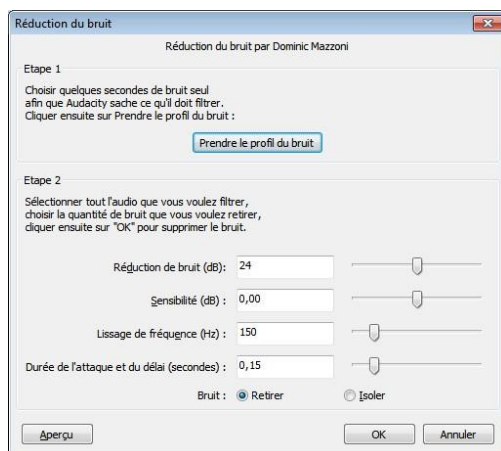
Réduction du bruit

Réduction du bruit par Dominic Mazzoni

Etape 1

Choisir quelques secondes de bruit seul afin que Audacity sache ce qu'il doit filtrer. Cliquer ensuite sur Prendre le profil du bruit :

Prendre le profil du bruit

Etape 2

Sélectionner tout l'audio que vous voulez filtrer, choisir la quantité de bruit que vous voulez retirer, cliquer ensuite sur "OK" pour supprimer le bruit.

Réduction de bruit (dB): 24

Sensibilité (dB) : 0,00

Lissage de fréquence (Hz) : 150

Durée de l'attaque et du délai (secondes) : 0,15

Bruit : Retirer Isoler

Aperçu

OK Annuler